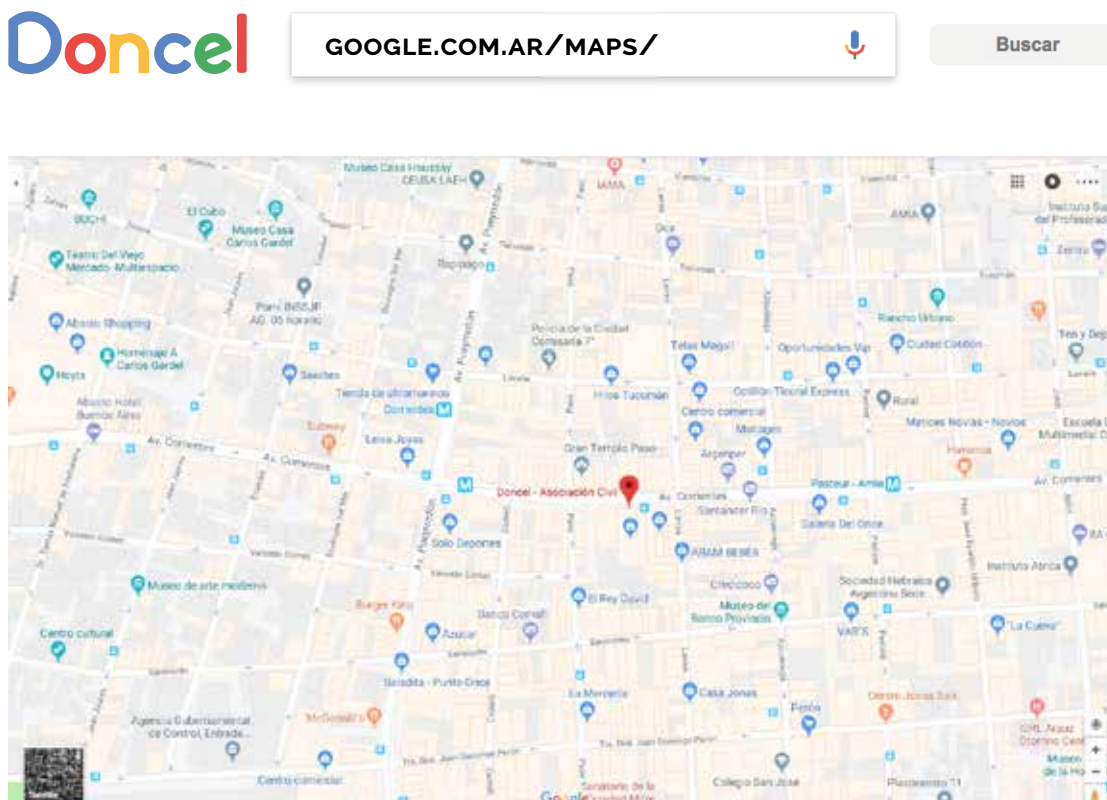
Doncel

GOOGLE.COM.AR/MAPS/

Buscar

Museo Casa Housay
CEUBA LAEH
IAMA
BUCHI
El Cubo
Museo Casa Carlos Gardel
AMIA
Instituto Su del Profesorad
Teatro Del Viejo Mercado Multiespacio
Av. Pueyrredón
Rapipago
Oca
Plani INSSJP AG. 05 horario
Abasto Shopping
Policía de la Ciudad Comisaría 7ª
Rancho Urbano
Homenaje A Carlos Gardel
Telas Magal
Oportunidades Vip
Ciudad Cotillon
Moyta
Sanchez
Tienda de ultramarinos
Lavalle
Hilos Tucumán
Opción Textil Express
Rural
Abasto Hotel Buenos Aires
Corrientes
Centro comercial
Subway
Leiva Joyas
Montagen
Matices Novias - Novios
Escuela Multimedial
Av. Corrientes
Gran Templo Paso
Argenper
Av. Corrientes
Doncel - Asociación Civil
Av. Corrientes
Pasteur - Amia
Av. Corrientes
Santander Río
Galería Del Once
Solo Deportes
ARAM BEBÉS
Instituto Arica
Crecooco
Museo de arte moderno
Sociedad Hebraica Argentina Sede
Burger King
El Rey David
Banco Comafi
Museo del Banco Provincia
VAR'S
Centro cultural
Azucar
"La Cueva"
Saladita - Punto Crece
La Merceria
Casa Jonas
McDonald's
Perón
Agencia Gubernamental de Control, Entrada...
Tte. Gral. Juan Domingo Perón
Colegio San José
Centro comercial
Sanatorio de la Ciudad Mitre
Plaza Miserere
Google